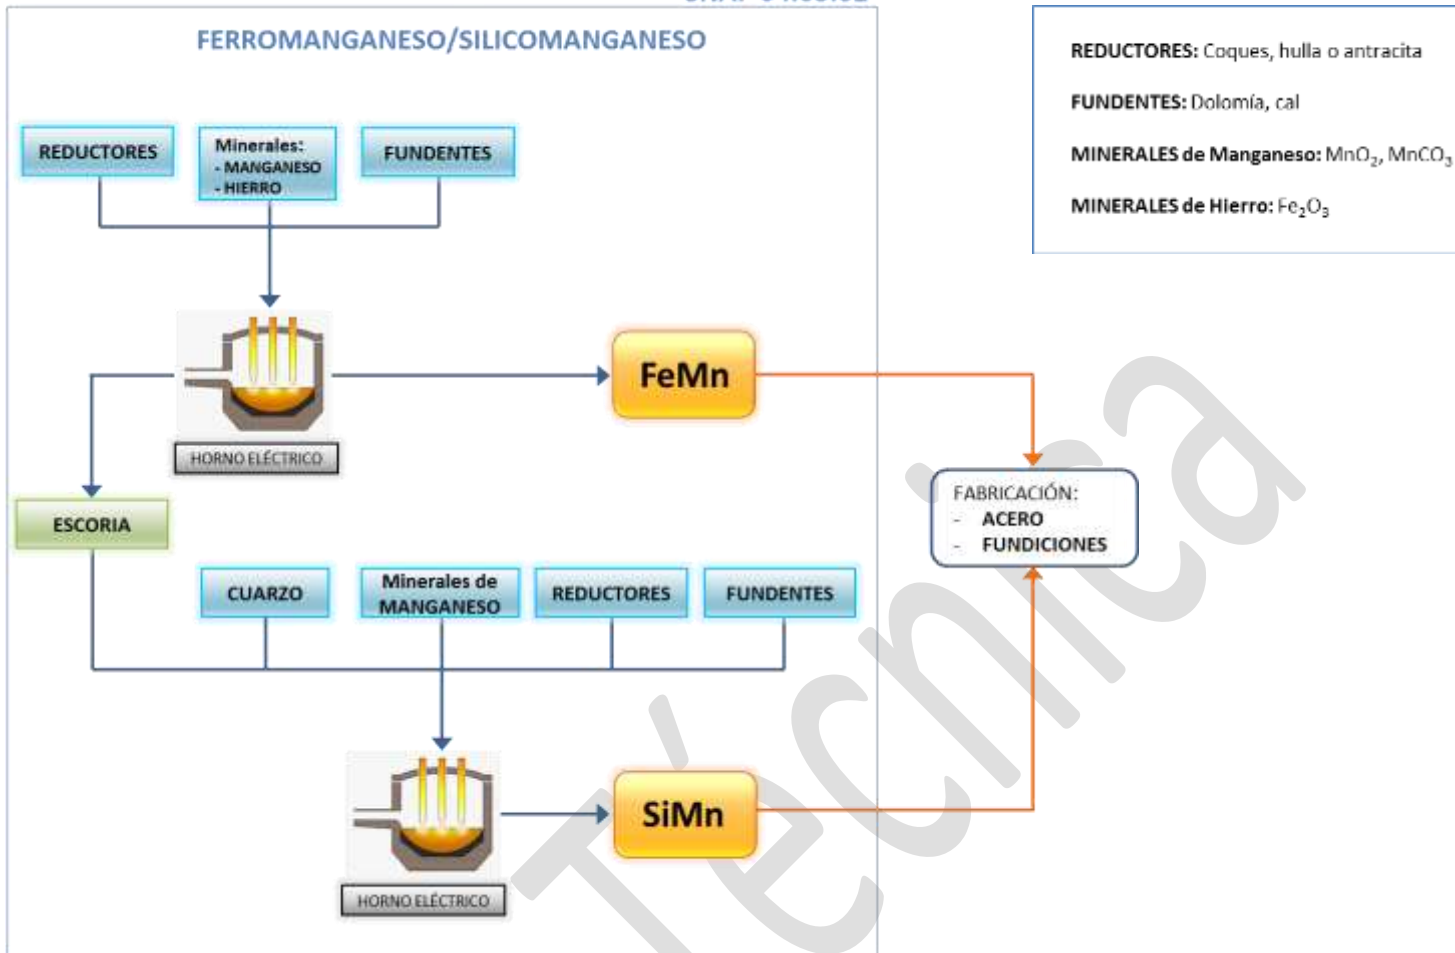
FERROMANGANESO/SILICOMANGANESO

REDUCTORES

Minerales:
- MANGANESO
- HIERRO

FUNDENTES

HORNO ELÉCTRICO

FeMn

ESCORIA

CUARZO

Minerales de MANGANESO

REDUCTORES

FUNDENTES

HORNO ELÉCTRICO

SiMn

FABRICACIÓN:
- ACERO
- FUNDICIONES

REDUCTORES: Coques, hulla o antracita

FUNDENTES: Dolomía, cal

MINERALES de Manganeso: $MnO_2$, $MnCO_3$

MINERALES de Hierro: $Fe_2O_3$

Técnica